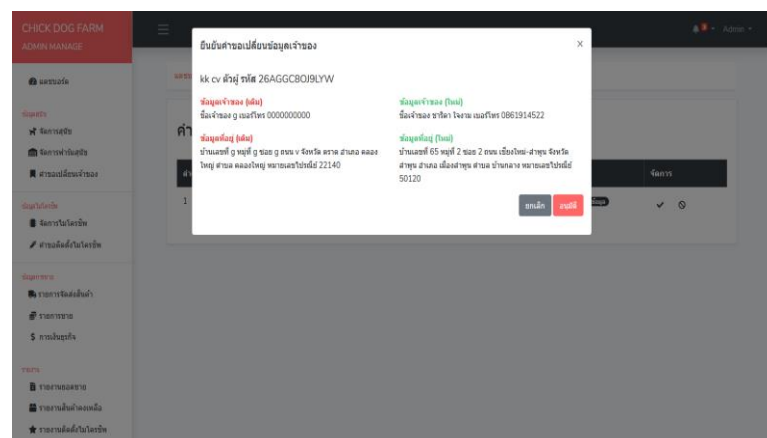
CHICK DOG FARM
ADMIN MANAGE

แดชบอร์ด

จัดการสุนัข
จัดการฟาร์มสุนัข
คำขอเปลี่ยนเจ้าของ

จัดการไมโครชิพ
คำขอติดตั้งไมโครชิพ

รายการจัดส่งสินค้า
รายการขาย
การเงินธุรกิจ

รายงานยอดขาย
รายงานสินค้าคงเหลือ
รายงานติดตั้งไมโครชิพ

Admin

ยืนยันคำขอเปลี่ยนข้อมูลเจ้าของ

×

kk cv ตัวผู้ รหัส 26AGGC8OJ9LYW

ข้อมูลเจ้าของ (เดิม)
ชื่อเจ้าของ g เบอร์โทร 0000000000

ข้อมูลเจ้าของ (ใหม่)
ชื่อเจ้าของ ชาริดา จิงาม เบอร์โทร 0861914522

ข้อมูลที่อยู่ (เดิม)
บ้านเลขที่ g หมู่ที่ g ซอย g ถนน v จังหวัด ตราด อำเภอ คลองใหญ่ ตำบล คลองใหญ่ หมายเลขไปรษณีย์ 22140

ข้อมูลที่อยู่ (ใหม่)
บ้านเลขที่ 65 หมู่ที่ 2 ซอย 2 ถนน เชียงใหม่-ลำพูน จังหวัด ลำพูน อำเภอ เมืองลำพูน ตำบล บ้านกลาง หมายเลขไปรษณีย์ 50120

ยกเลิก อนุมัติ

คำ

1

จัดการ